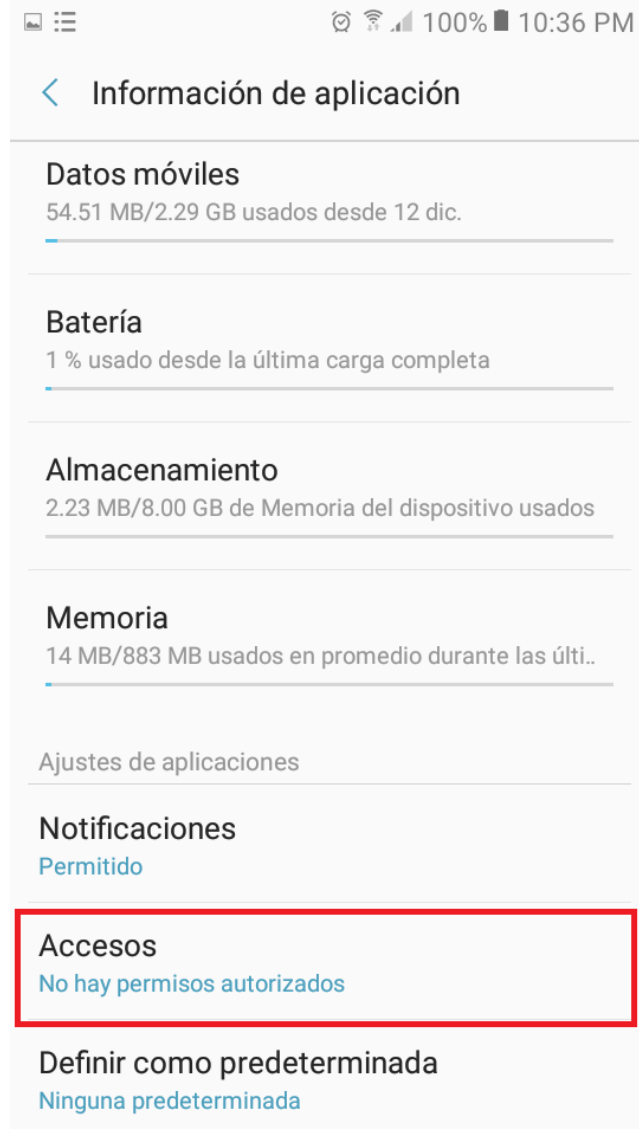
100% 10:36 PM

Información de aplicación

Datos móviles
54.51 MB/2.29 GB usados desde 12 dic.

Batería
1 % usado desde la última carga completa

Almacenamiento
2.23 MB/8.00 GB de Memoria del dispositivo usados

Memoria
14 MB/883 MB usados en promedio durante las últi..

Ajustes de aplicaciones

Notificaciones
Permitido

Accesos
No hay permisos autorizados

Definir como predeterminada
Ninguna predeterminada